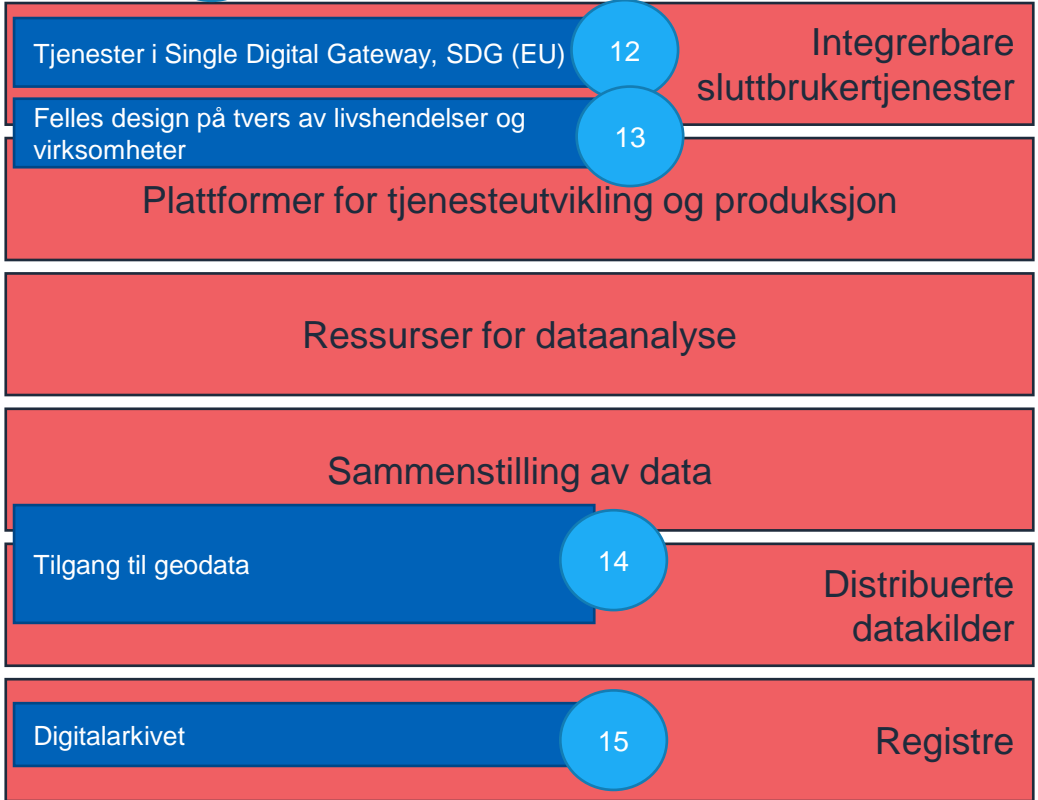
Tjenester i Single Digital Gateway, SDG (EU)

12

Integrerbare sluttbrukertjenester

Felles design på tvers av livshendelser og virksomheter

13

Plattformer for tjenesteutvikling og produksjon

Ressurser for dataanalyse

Sammenstilling av data

Tilgang til geodata

14

Distribuerte datakilder

Digitalarkivet

15

Registre